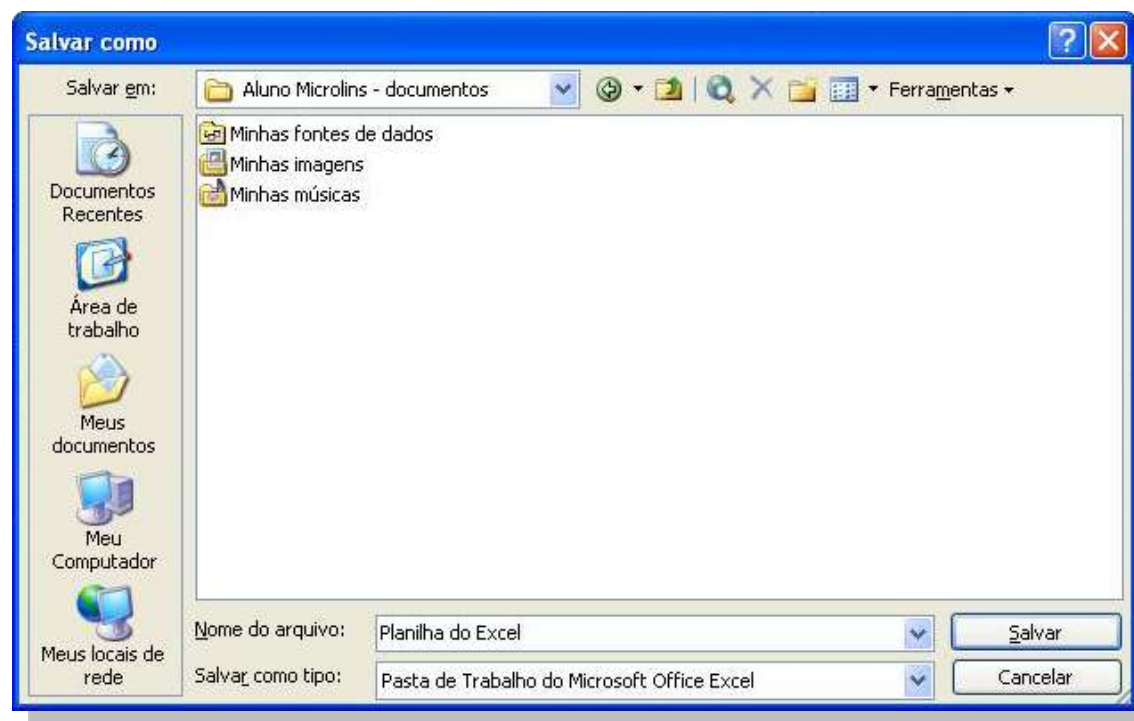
Salvar como

Salvar em: Aluno Microlins - documentos

Ferramentas

Documentos Recentes

Área de trabalho

Meus documentos

Meu Computador

Meus locais de rede

Minhas fontes de dados
Minhas imagens
Minhas músicas

Nome do arquivo: Planilha do Excel

Salvar como tipo: Pasta de Trabalho do Microsoft Office Excel

Salvar

Cancelar